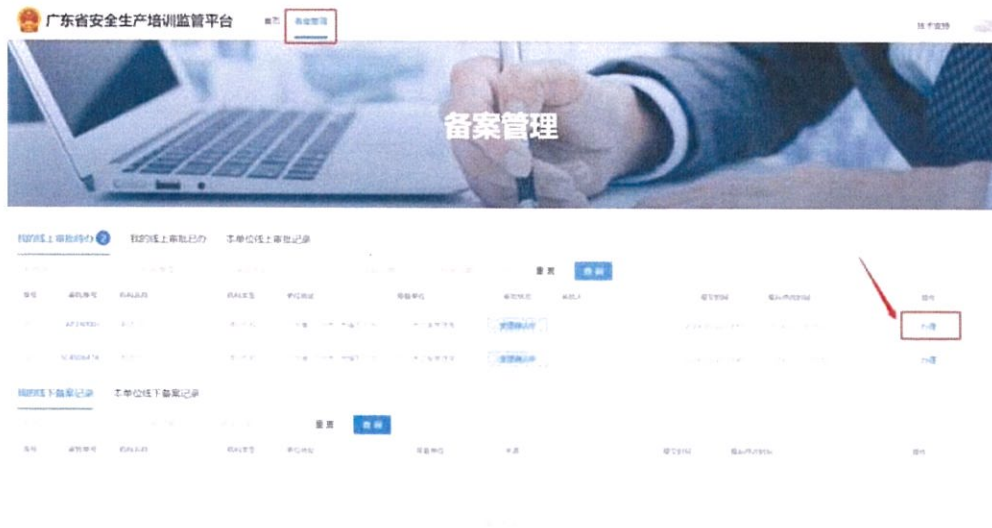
广东省安全生产培训监管平台 首页 备案管理

备案管理

我的线上审批待办 2 我的线上审批已办 本单位线上审批记录

重置 查询

序号 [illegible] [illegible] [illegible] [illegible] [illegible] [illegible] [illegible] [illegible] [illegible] 操作

办理

办理

我的线下备案记录 本单位线下备案记录

重置 查询

序号 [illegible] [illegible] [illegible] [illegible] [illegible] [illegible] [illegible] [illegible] 操作